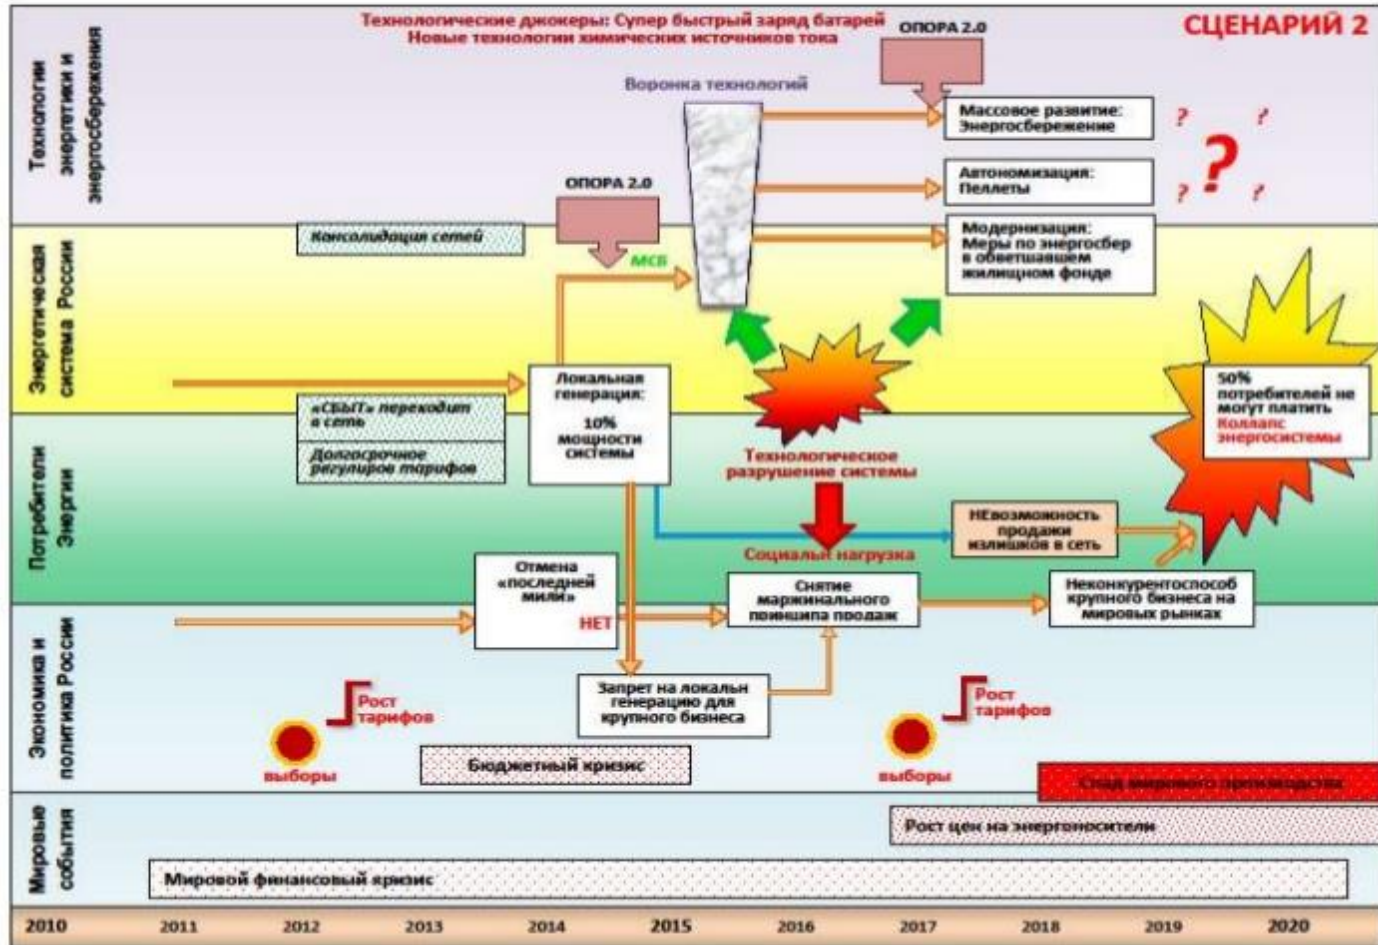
Технологические джокеры: Супер быстрый заряд батарей
Новые технологии химических источников тока

ОПОРА 2.0

СЦЕНАРИЙ 2

Технологии энергетики и энергосбережения

Воронка технологий

Массовое развитие: Энергосбережение

? ? ? ? ?

Автономизация: Пеллеты

ОПОРА 2.0

Модернизация: Меры по энергосбер в обветшавшем жилищном фонде

Консолидация сетей

МСБ

Энергетическая система России

Локальная генерация: 10% мощности системы

50% потребителей не могут платить Коллапс энергосистемы

«СБЫТ» переходит в сеть

Долгосрочное регулиров тарифов

Потребители Энергии

Технологическое разрушение системы

НЕвозможность продажи излишков в сеть

Социальн нагрузка

Отмена «последней мили»

НЕТ

Снятие маржинального принципа продаж

Неконкурентоспособ крупного бизнеса на мировых рынках

Экономика и политика России

Рост тарифов

Запрет на локальн генерацию для крупного бизнеса

Рост тарифов

выборы

Бюджетный кризис

выборы

Спад мирового производства

Мировые события

Рост цен на энергоносители

Мировой финансовый кризис

2010 2011 2012 2013 2014 2015 2016 2017 2018 2019 2020